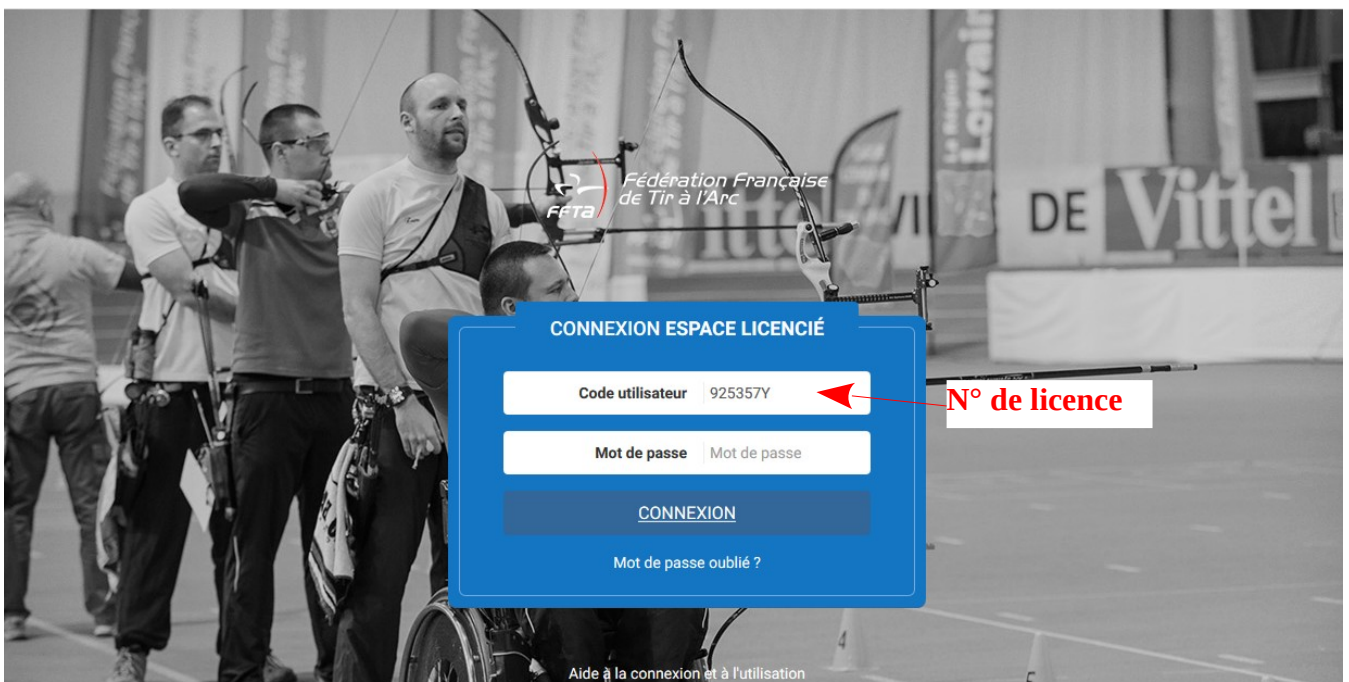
FFTA Fédération Française de Tir à l'Arc

DE Vittel

Lorraine

CONNEXION ESPACE LICENCIÉ

Code utilisateur 925357Y

N° de licence

Mot de passe Mot de passe

CONNEXION

Mot de passe oublié ?

Aide à la connexion et à l'utilisation